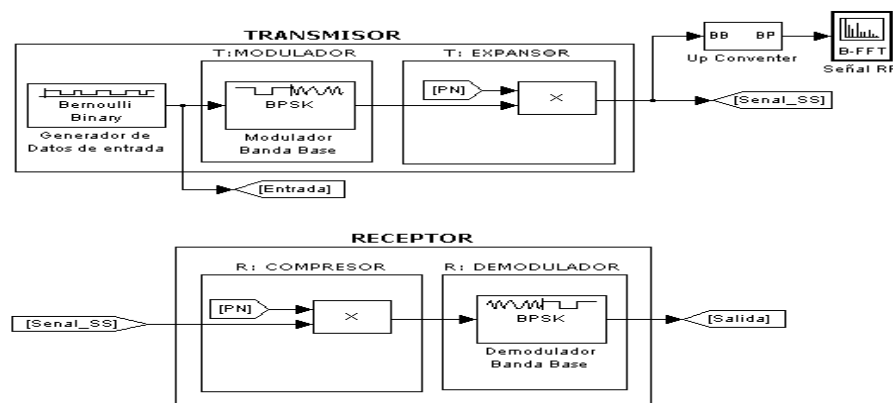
TRANSMISOR

T:MODULADOR

T: EXPANSOR

Bernoulli Binary

Generador de Datos de entrada

BPSK

Modulador Banda Base

[PN]

×

BB BP

Up Converter

B-FFT

Señal RF

[Senal_SS]

[Entrada]

RECEPTOR

R: COMPRESOR

R: DEMODULADOR

[PN]

[Senal_SS]

×

BPSK

Demodulador Banda Base

[Salida]